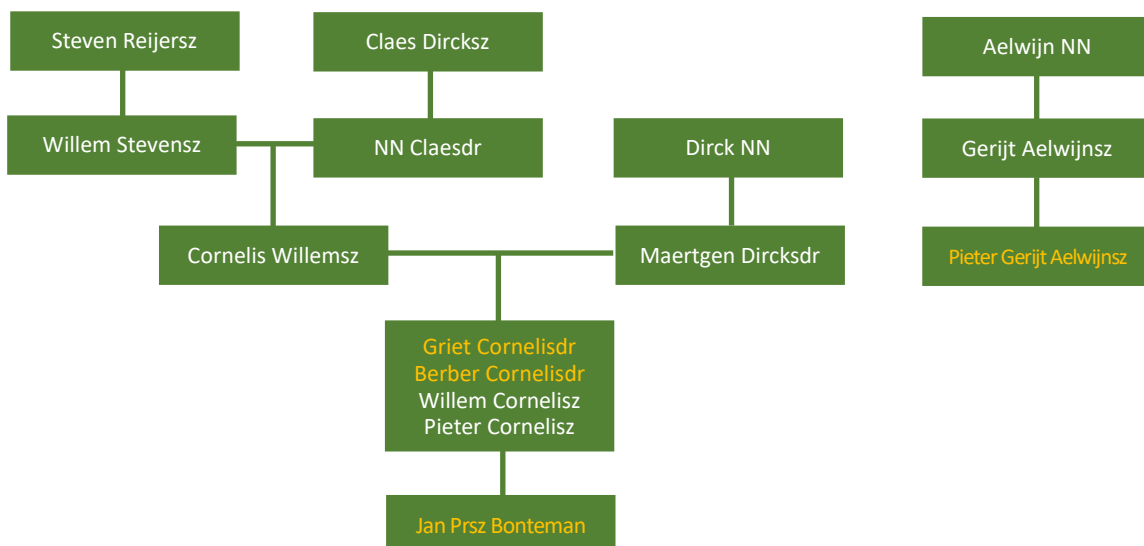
Steven Reijersz

Claes Dircksz

Aelwijn NN

Willem Stevensz

NN Claesdr

Dirck NN

Gerijt Aelwijnsz

Cornelis Willemsz

Maertgen Dircksdr

Pieter Gerijt Aelwijnsz

Griet Cornelisdr
Berber Cornelisdr
Willem Cornelisz
Pieter Cornelisz

Jan Prsz Bonteman